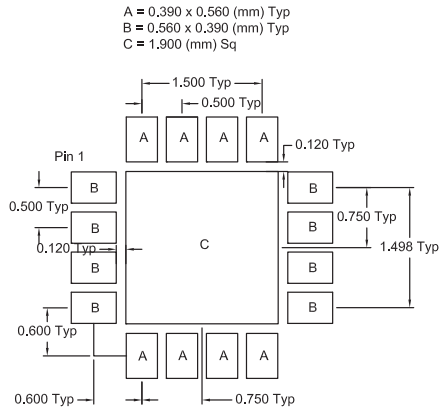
A = 0.390 x 0.560 (mm) Typ
B = 0.560 x 0.390 (mm) Typ
C = 1.900 (mm) Sq

1.500 Typ
0.500 Typ
A A A A
0.120 Typ
Pin 1
B
B
0.500 Typ
B
0.750 Typ
B
B
C
1.498 Typ
0.120 Typ
B
B
B
B
B
0.600 Typ
A A A A
0.600 Typ
0.750 Typ